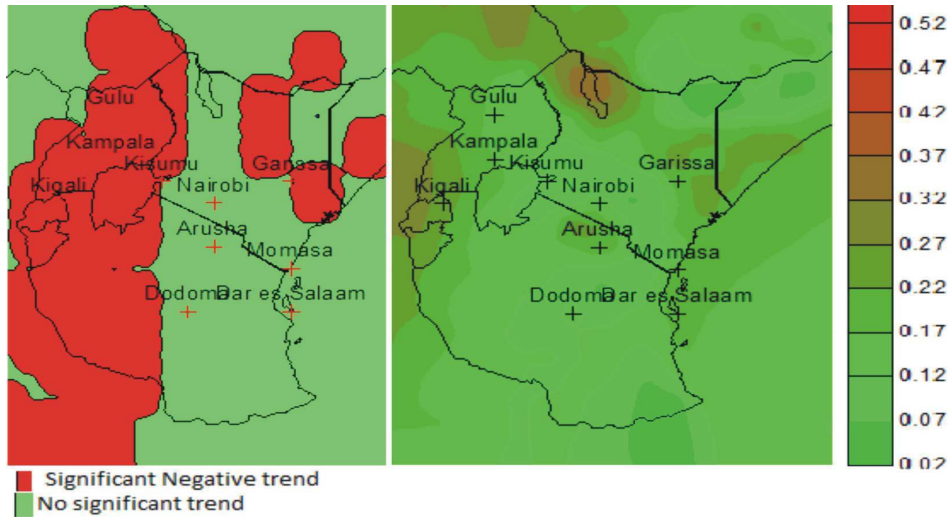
Gulu
Kampala
Kisumu
Garissa
Kigali
Nairobi
Arusha
Momasa
Dodoma
Dar es Salaam

Gulu
Kampala
Kisumu
Garissa
Kigali
Nairobi
Arusha
Momasa
Dodoma
Dar es Salaam

0.52
0.47
0.42
0.37
0.32
0.27
0.22
0.17
0.12
0.07
0.02

Significant Negative trend
No significant trend